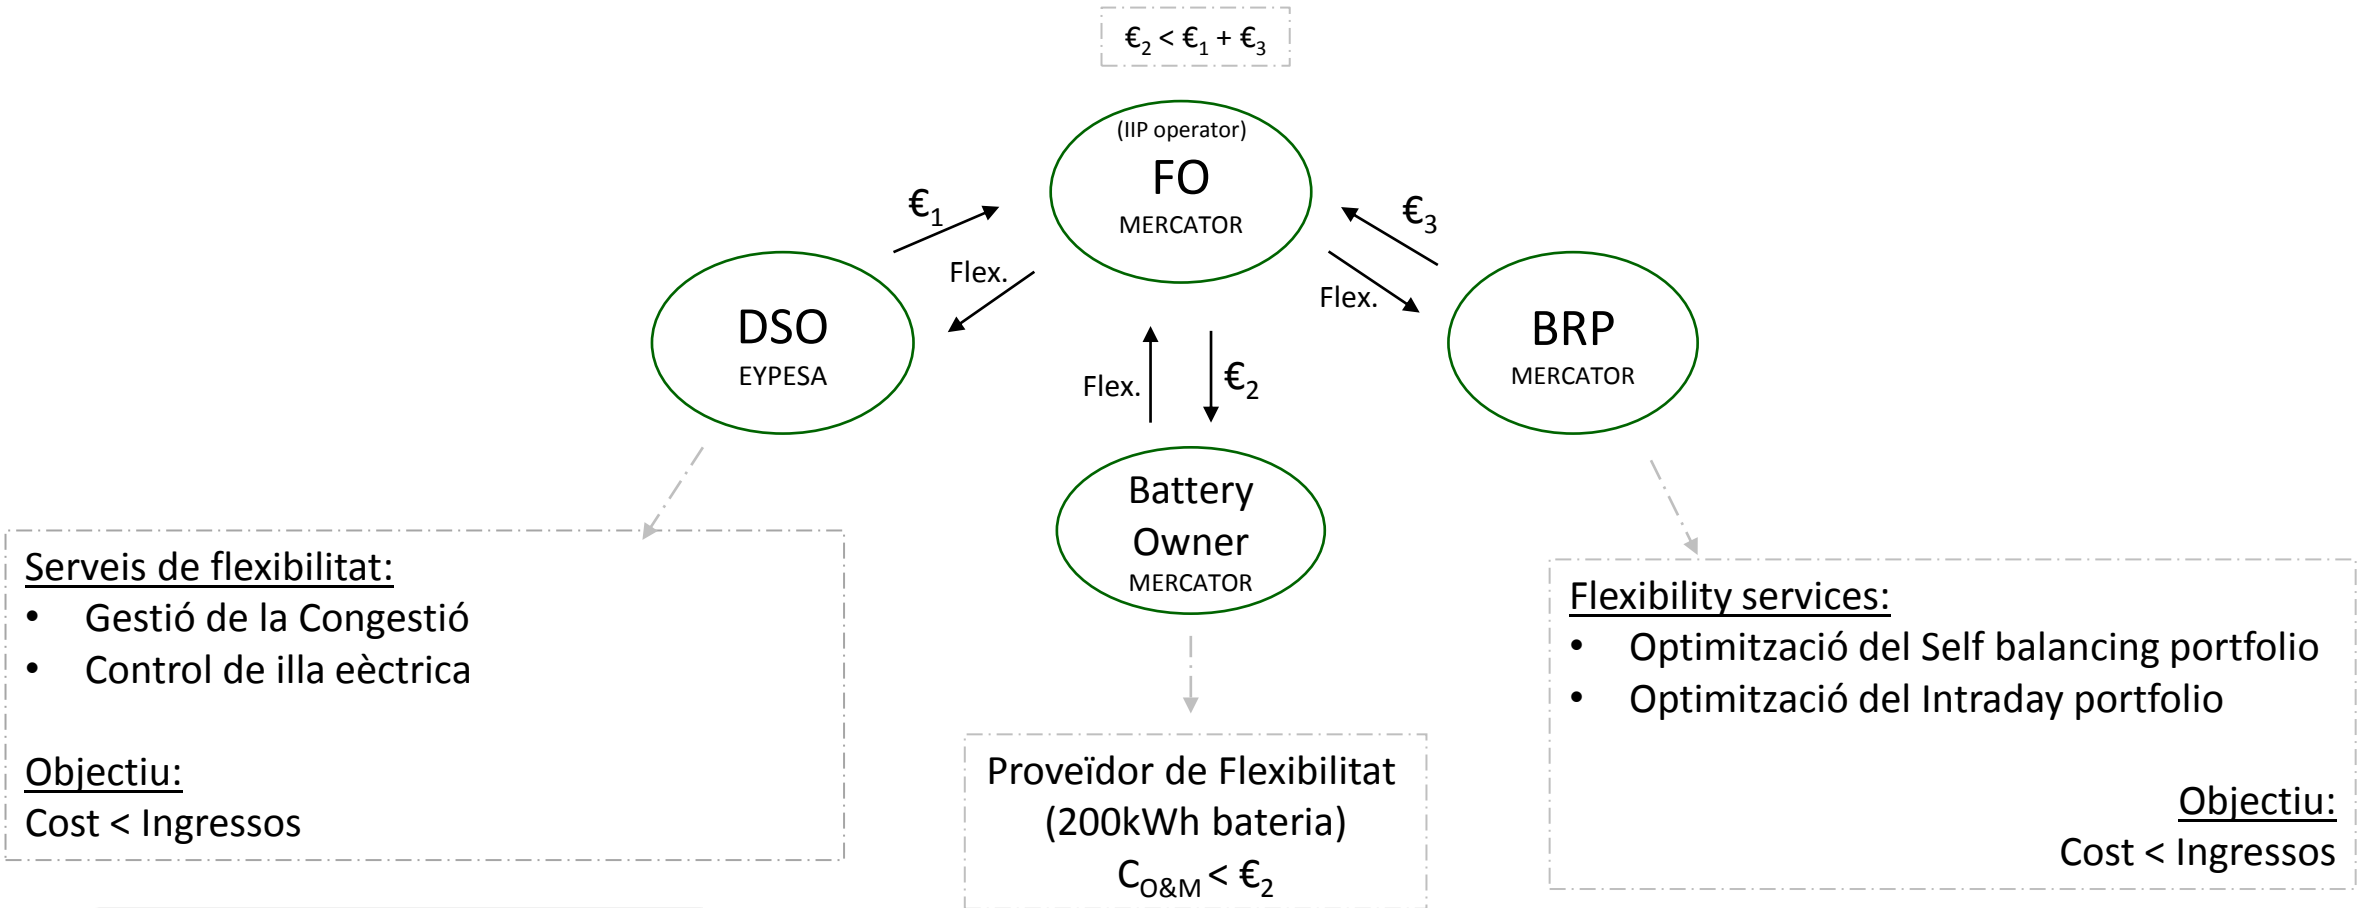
$€_2 < €_1 + €_3$

(IIP operator)
FO
MERCATOR

$€_1$

Flex.

$€_3$

Flex.

DSO
EYPESA

BRP
MERCATOR

Flex.

$€_2$

Battery Owner
MERCATOR

Serveis de flexibilitat:
• Gestió de la Congestió
• Control de illa eèctrica

Objectiu:
Cost < Ingressos

Proveïdor de Flexibilitat
(200kWh bateria)
$C_{O\&M} < €_2$

Flexibility services:
• Optimització del Self balancing portfolio
• Optimització del Intraday portfolio

Objectiu:
Cost < Ingressos